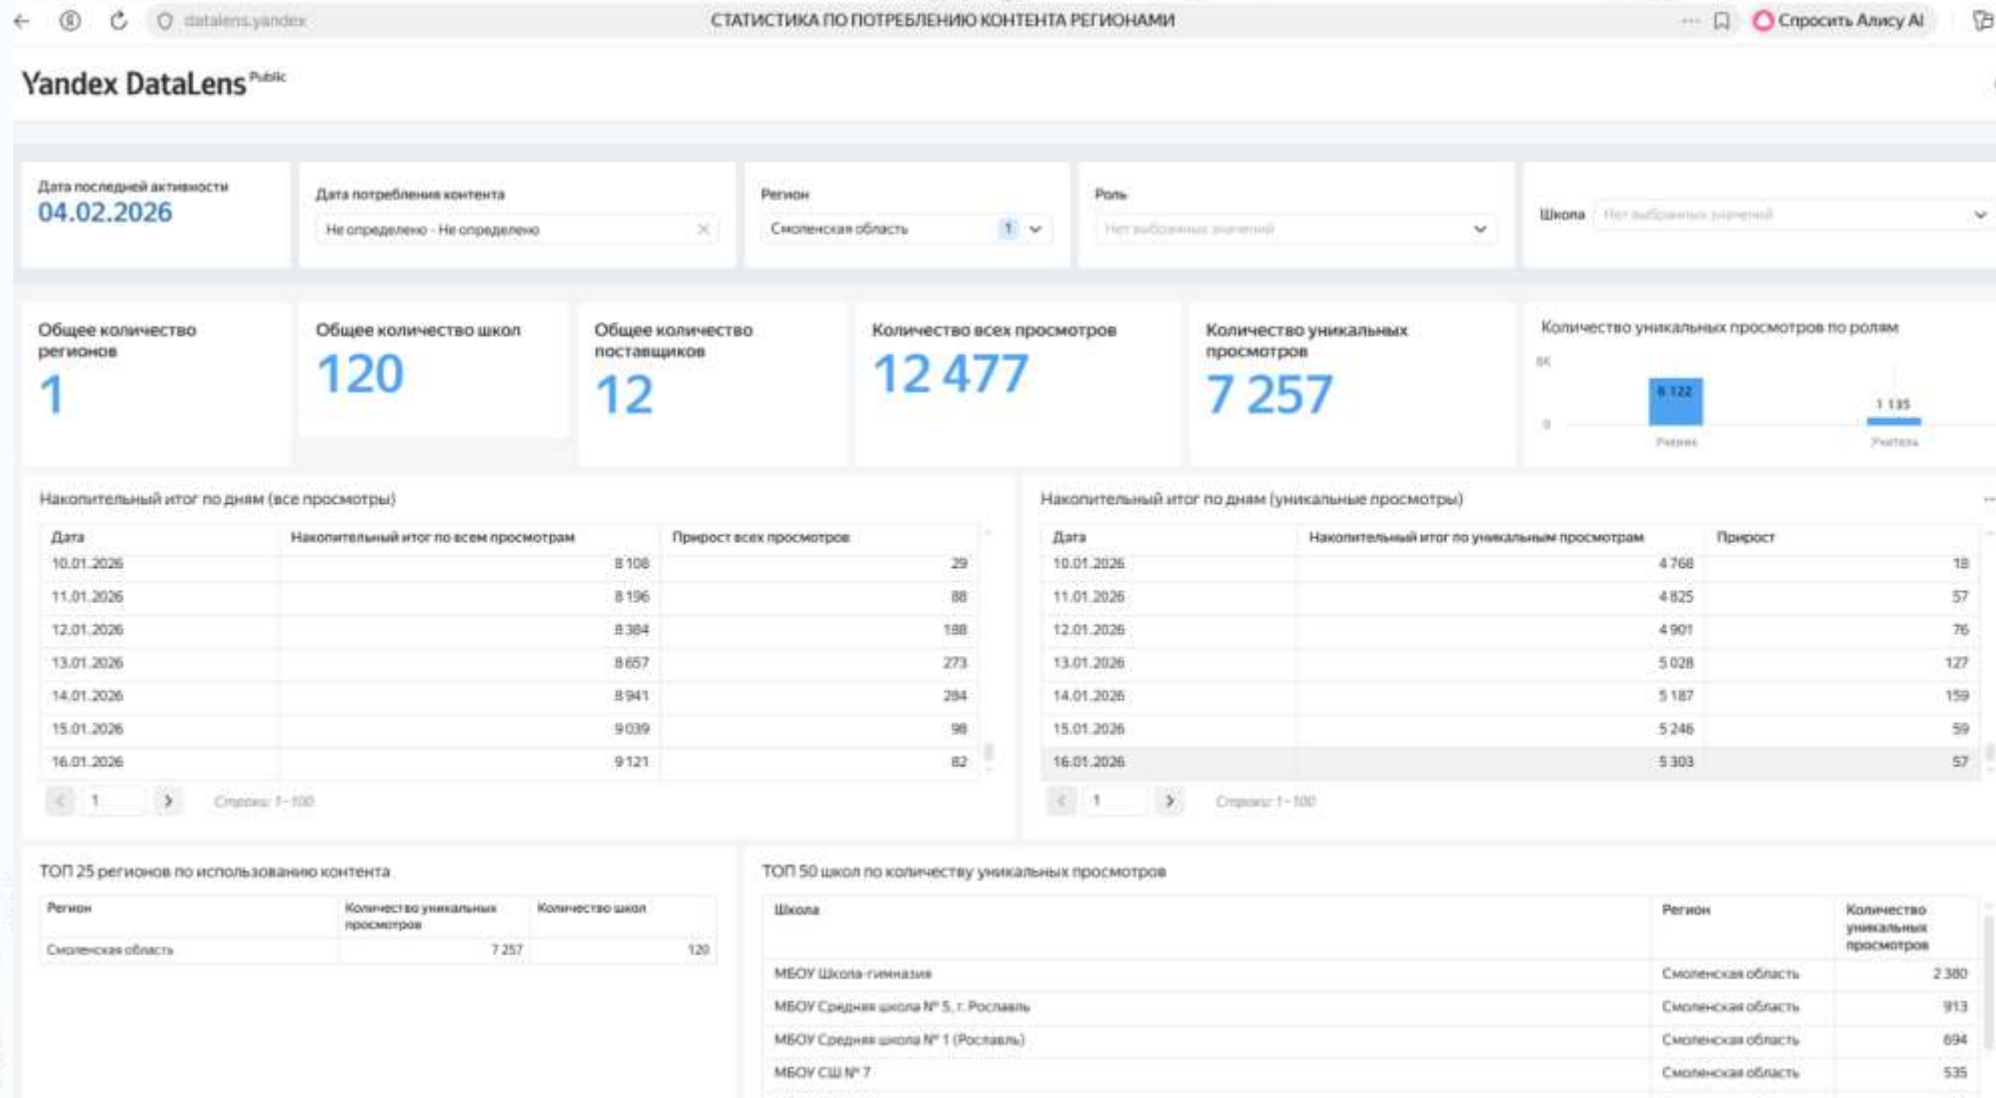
datalens.yandex СТАТИСТИКА ПО ПОТРЕБЛЕНИЮ КОНТЕНТА РЕГИОНАМИ Спросить Алису AI

Yandex DataLens Public

Дата последней активности
04.02.2026

Дата потребления контента
Не определено - Не определено

Регион
Смоленская область 1

Роль
Нет выбранных значений

Школа Нет выбранных значений

Общее количество регионов
1

Общее количество школ
120

Общее количество поставщиков
12

Количество всех просмотров
12 477

Количество уникальных просмотров
7 257

Количество уникальных просмотров по ролям
8K
0
6 122
1 135
Ученик
Учитель

Накопительный итог по дням (все просмотры)

| Дата | Накопительный итог по всем просмотрам | Прирост всех просмотров |
|---|---|---|
| 10.01.2026 | 8 108 | 29 |
| 11.01.2026 | 8 196 | 88 |
| 12.01.2026 | 8 384 | 188 |
| 13.01.2026 | 8 657 | 273 |
| 14.01.2026 | 8 941 | 284 |
| 15.01.2026 | 9 039 | 98 |
| 16.01.2026 | 9 121 | 82 |

1 Строки: 1-100

Накопительный итог по дням (уникальные просмотры)

| Дата | Накопительный итог по уникальным просмотрам | Прирост |
|---|---|---|
| 10.01.2026 | 4 768 | 18 |
| 11.01.2026 | 4 825 | 57 |
| 12.01.2026 | 4 901 | 76 |
| 13.01.2026 | 5 028 | 127 |
| 14.01.2026 | 5 187 | 159 |
| 15.01.2026 | 5 246 | 59 |
| 16.01.2026 | 5 303 | 57 |

1 Строки: 1-100

ТОП 25 регионов по использованию контента

| Регион | Количество уникальных просмотров | Количество школ |
|---|---|---|
| Смоленская область | 7 257 | 120 |

ТОП 50 школ по количеству уникальных просмотров

| Школа | Регион | Количество уникальных просмотров |
|---|---|---|
| МБОУ Школа-гимназия | Смоленская область | 2 380 |
| МБОУ Средняя школа № 5, г. Рославль | Смоленская область | 913 |
| МБОУ Средняя школа № 1 (Рославль) | Смоленская область | 694 |
| МБОУ СШ № 7 | Смоленская область | 535 |